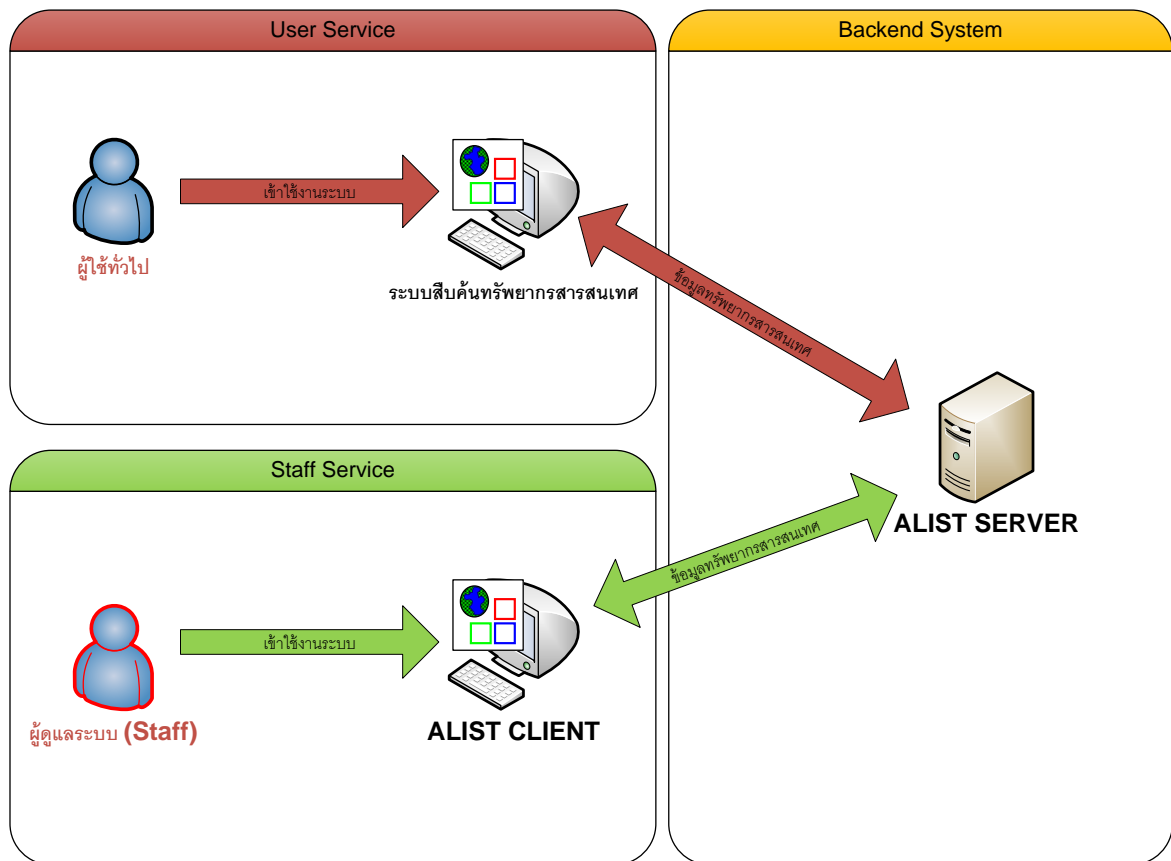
User Service

ผู้ใช้ทั่วไป

เข้าใช้งานระบบ

ระบบสืบค้นทรัพยากรสารสนเทศ

ข้อมูลทรัพยากรสารสนเทศ

Backend System

ALIST SERVER

Staff Service

ผู้ดูแลระบบ (Staff)

เข้าใช้งานระบบ

ALIST CLIENT

ข้อมูลทรัพยากรสารสนเทศ